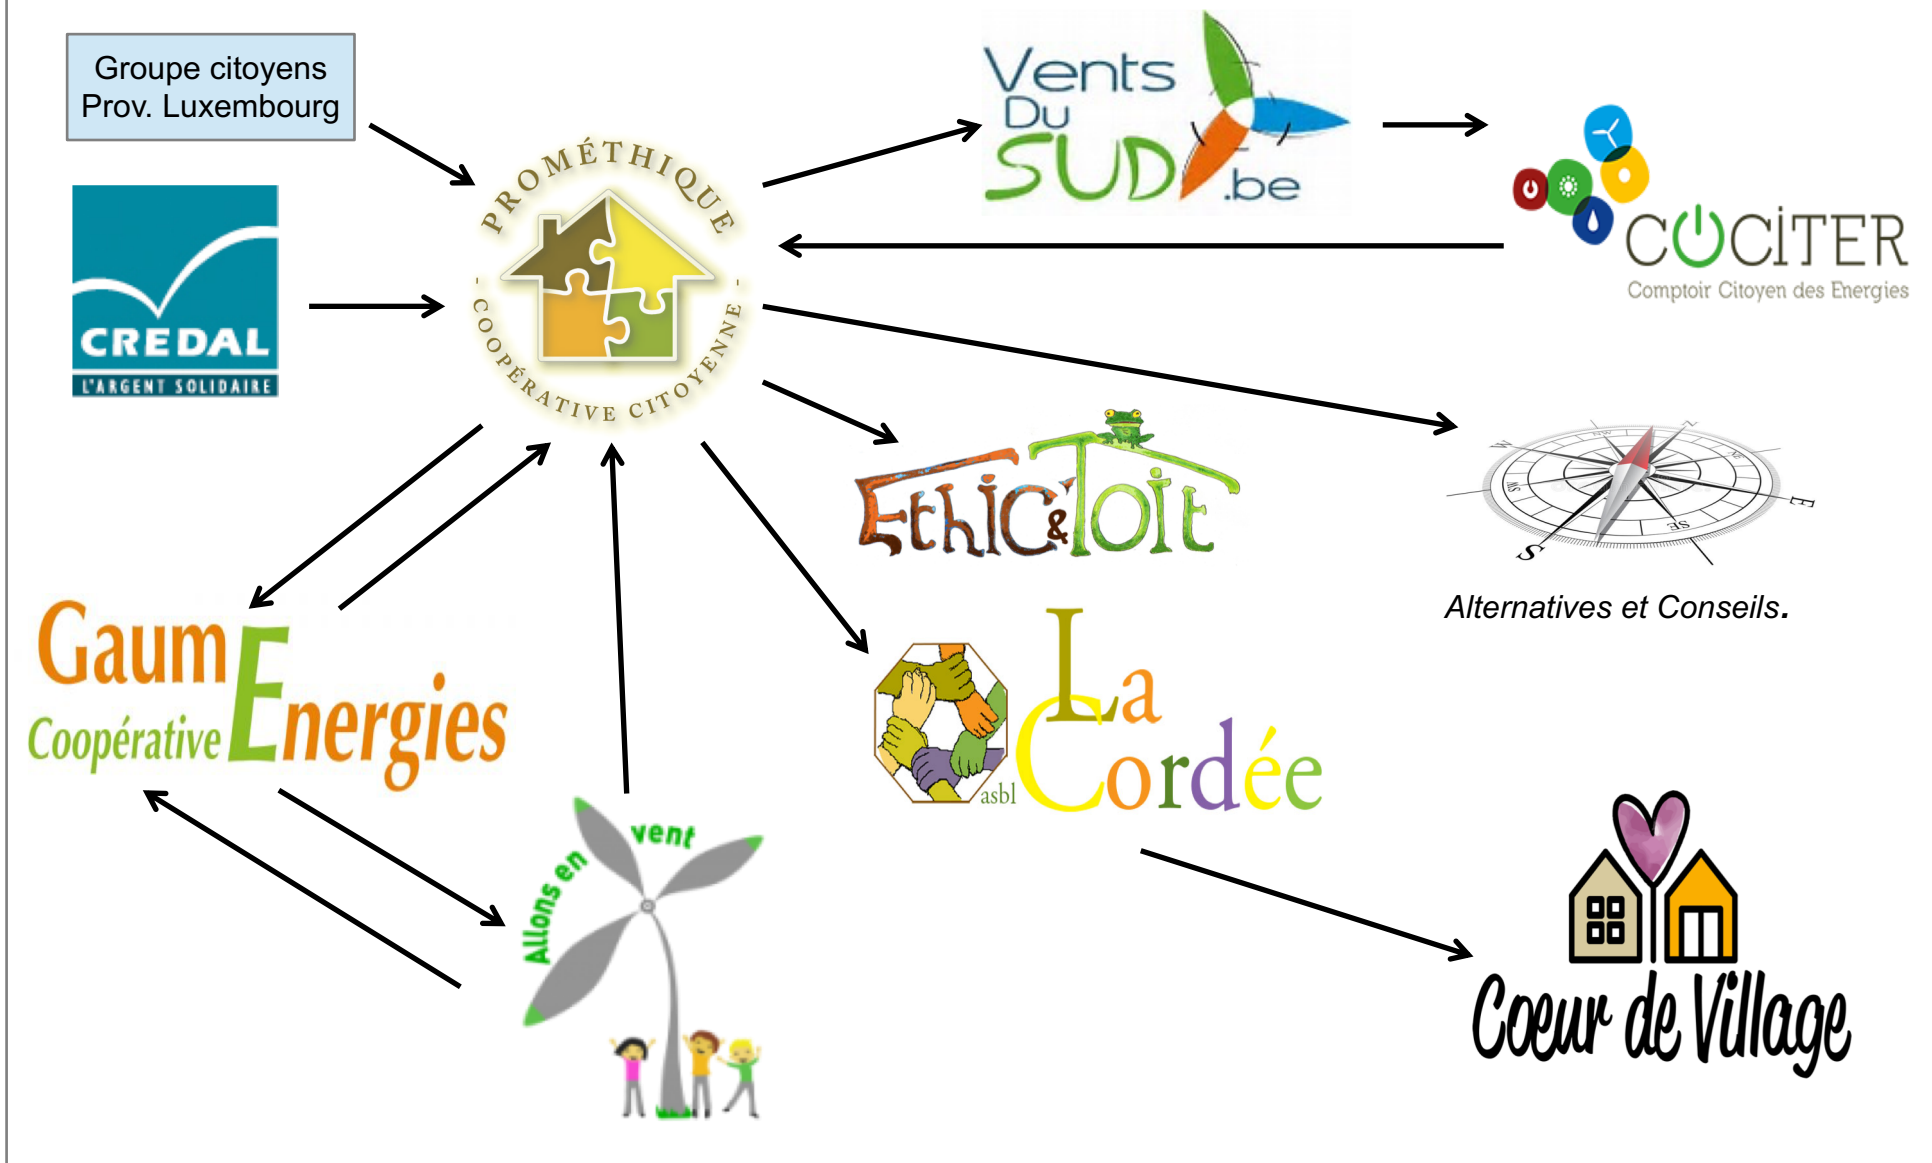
Groupe citoyens Prov. Luxembourg

CREDAL
L'ARGENT SOLIDAIRE

PROMÉTHIQUE
- COOPÉRATIVE CITOYENNE -

Vents Du SUD .be

COCITER
Comptoir Citoyen des Energies

Ethic&Toit

Alternatives et Conseils.

GaumEnergies
Coopérative

La Cordée
asbl

Allons en vent

Coeur de Village